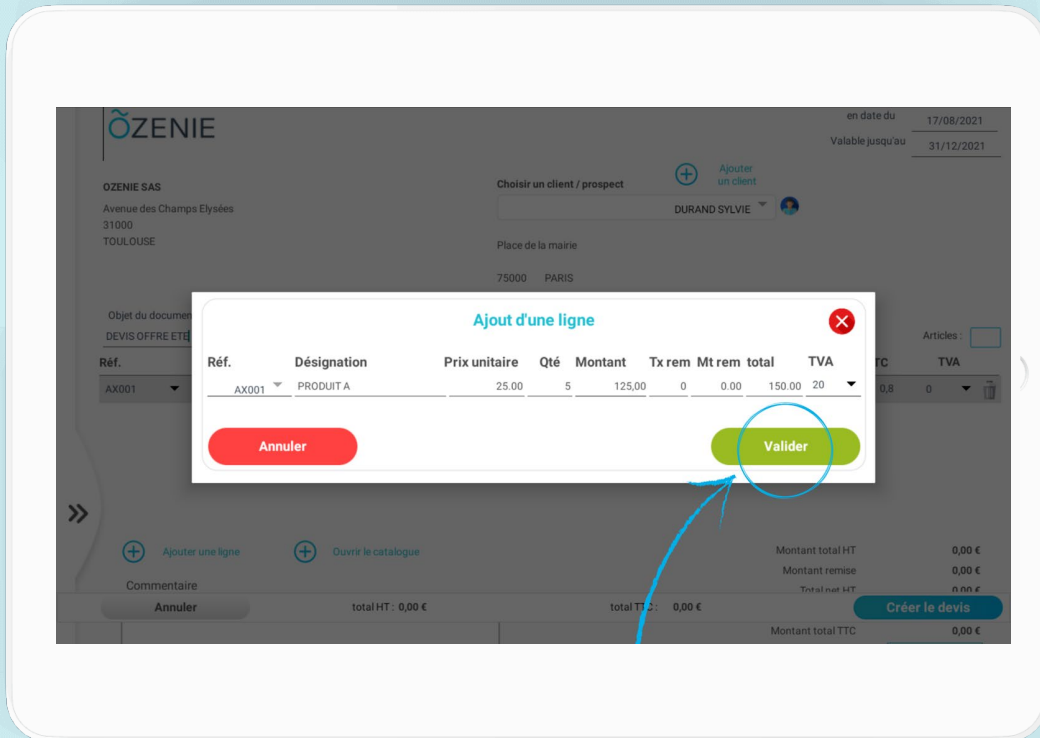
ÕZENIE

en date du 17/08/2021
Valable jusqu'au 31/12/2021

OZENIE SAS
Avenue des Champs Elysées
31000
TOULOUSE

Choisir un client / prospect
Ajouter un client
DURAND SYLVIE

Place de la mairie
75000 PARIS

Objet du documen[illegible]
DEVIS OFFRE ETE

Articles :

Réf.
AX001

TC TVA
0,8 0

Ajout d'une ligne

| Réf. | Désignation | Prix unitaire | Qté | Montant | Tx rem | Mt rem | total | TVA |
|---|---|---|---|---|---|---|---|---|
| AX001 | PRODUIT A | 25.00 | 5 | 125,00 | 0 | 0.00 | 150.00 | 20 |

Annuler
Valider

»

Ajouter une ligne
Ouvrir le catalogue

Commentaire

Montant total HT 0,00 €
Montant remise 0,00 €
Total net HT 0,00 €

Annuler
total HT : 0,00 €
total TTC : 0,00 €
Créer le devis
Montant total TTC 0,00 €